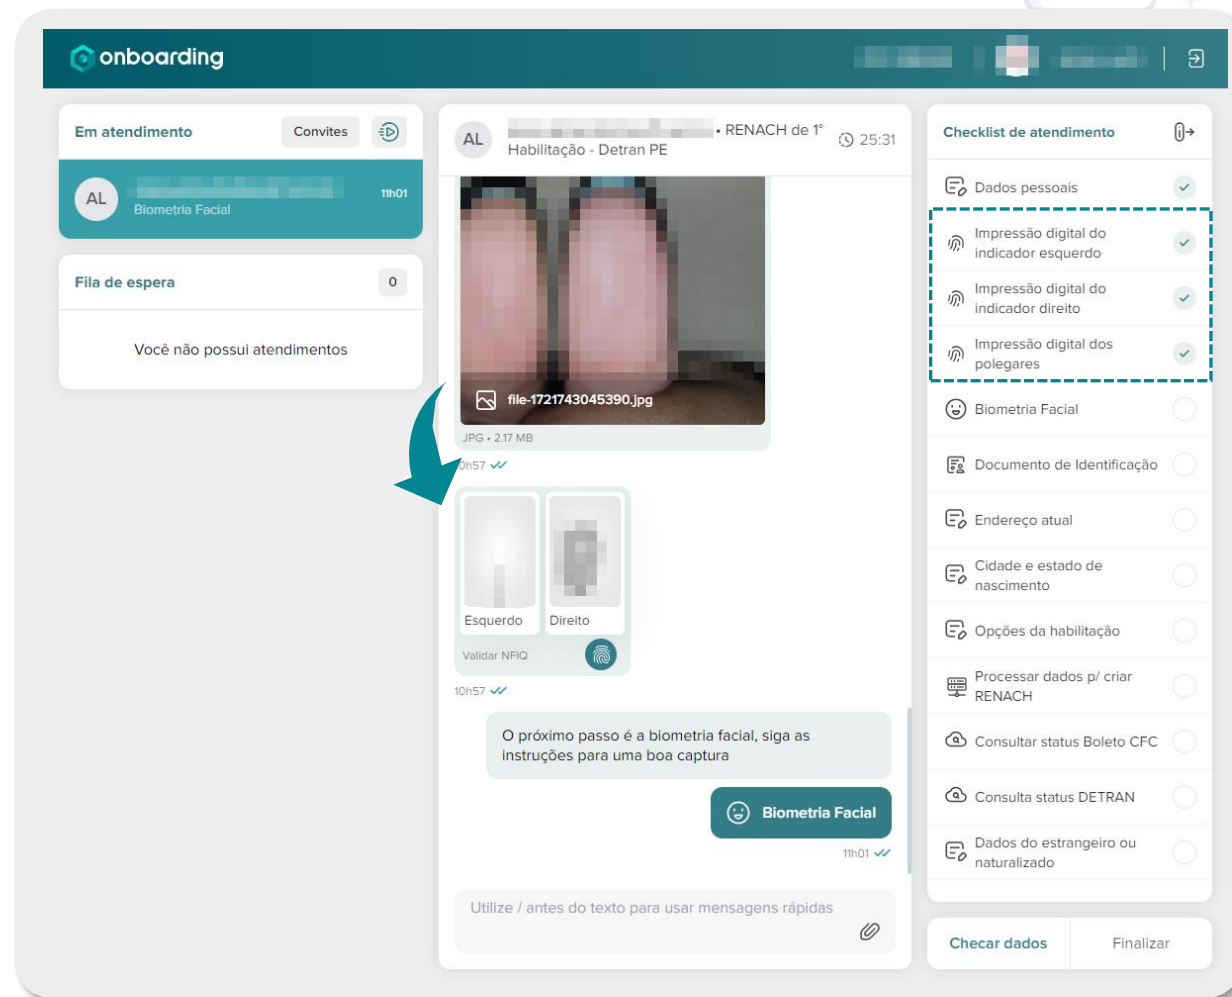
onboarding

Em atendimento
Convites

AL
Biometria Facial
11h01

Fila de espera
0

Você não possui atendimentos

AL
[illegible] • RENACH de 1° Habilitação - Detran PE
25:31

file-1721743045390.jpg
JPG • 2.17 MB
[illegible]h57

Esquerdo
Direito
Validar NFIQ
10h57

O próximo passo é a biometria facial, siga as instruções para uma boa captura

Biometria Facial
11h01

Utilize / antes do texto para usar mensagens rápidas

Checklist de atendimento
Dados pessoais
Impressão digital do indicador esquerdo
Impressão digital do indicador direito
Impressão digital dos polegares
Biometria Facial
Documento de Identificação
Endereço atual
Cidade e estado de nascimento
Opções da habilitação
Processar dados p/ criar RENACH
Consultar status Boleto CFC
Consulta status DETRAN
Dados do estrangeiro ou naturalizado

Checar dados
Finalizar